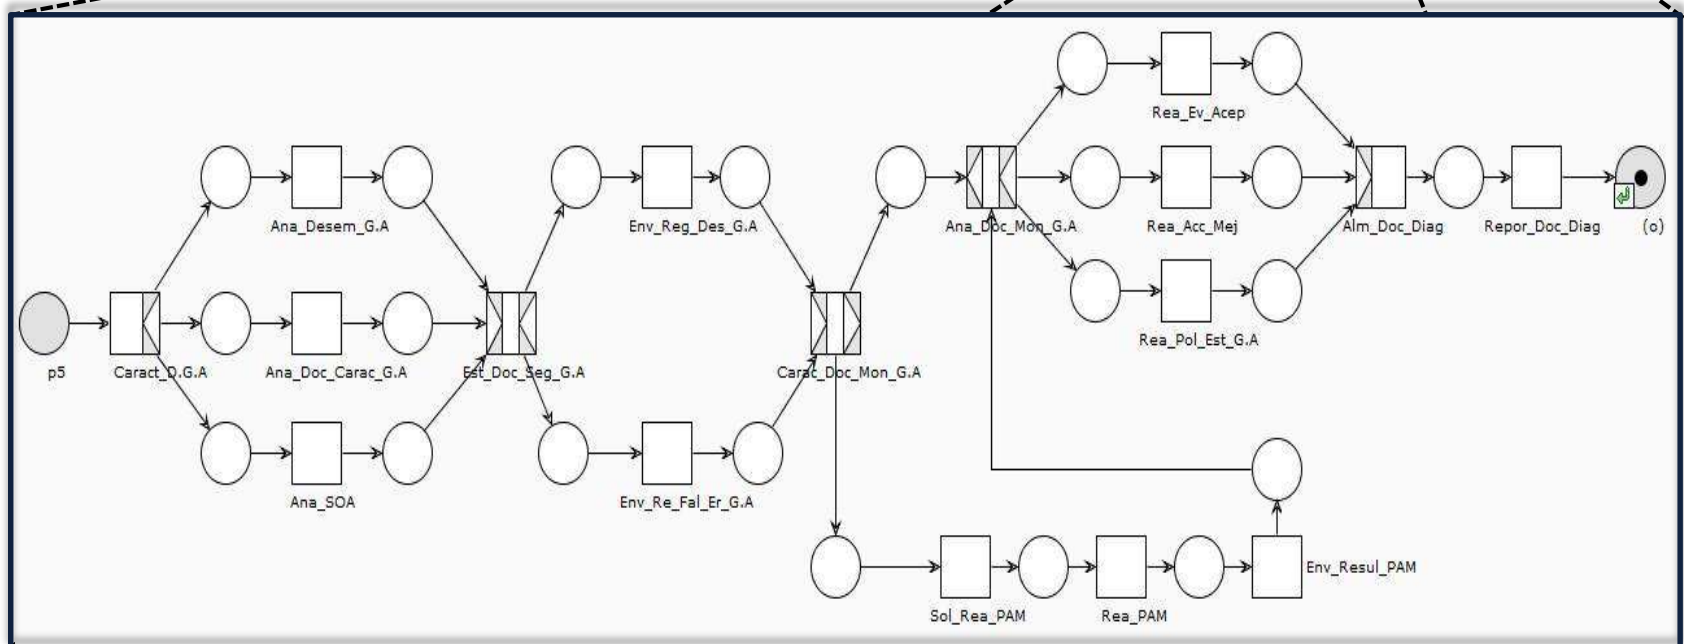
Rea_Ev_Acep

Ana_Desem_G.A

Env_Reg_Des_G.A

Ana_Doc_Mon_G.A

Rea_Acc_Mej

Alm_Doc_Diag

Repor_Doc_Diag

(o)

Rea_Pol_Est_G.A

p5

Caract_D.G.A

Ana_Doc_Carac_G.A

Est_Doc_Seg_G.A

Carac_Doc_Mon_G.A

Ana_SOA

Env_Re_Fal_Er_G.A

Env_Resul_PAM

Sol_Rea_PAM

Rea_PAM